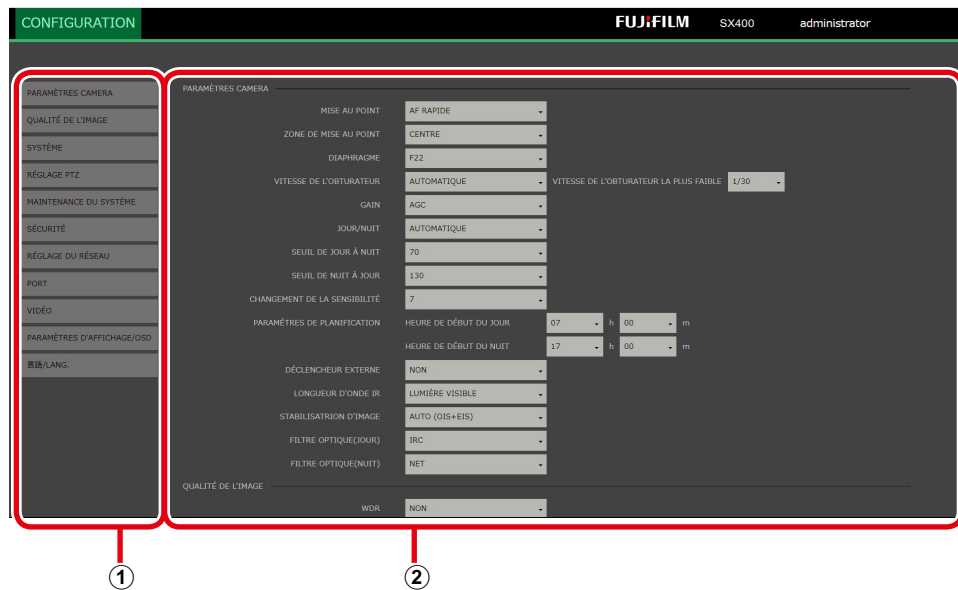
CONFIGURATION FUJIFILM SX400 administrator

PARAMÈTRES CAMERA
QUALITÉ DE L'IMAGE
SYSTÈME
RÉGLAGE PTZ
MAINTENANCE DU SYSTÈME
SÉCURITÉ
RÉGLAGE DU RÉSEAU
PORT
VIDÉO
PARAMÈTRES D'AFFICHAGE/OSD
言語/LANG.

PARAMÈTRES CAMERA

MISE AU POINT AF RAPIDE
ZONE DE MISE AU POINT CENTRE
DIAPHRAGME F22
VITESSE DE L'OBTURATEUR AUTOMATIQUE VITESSE DE L'OBTURATEUR LA PLUS FAIBLE 1/30
GAIN AGC
JOUR/NUIT AUTOMATIQUE
SEUIL DE JOUR À NUIT 70
SEUIL DE NUIT À JOUR 130
CHANGEMENT DE LA SENSIBILITÉ 7
PARAMÈTRES DE PLANIFICATION HEURE DE DÉBUT DU JOUR 07 h 00 m
HEURE DE DÉBUT DU NUIT 17 h 00 m
DÉCLENCHEUR EXTERNE NON
LONGUEUR D'ONDE IR LUMIÈRE VISIBLE
STABILISATRION D'IMAGE AUTO (OIS+EIS)
FILTRE OPTIQUE(JOUR) IRC
FILTRE OPTIQUE(NUIT) NET

QUALITÉ DE L'IMAGE

WDR NON

①
②